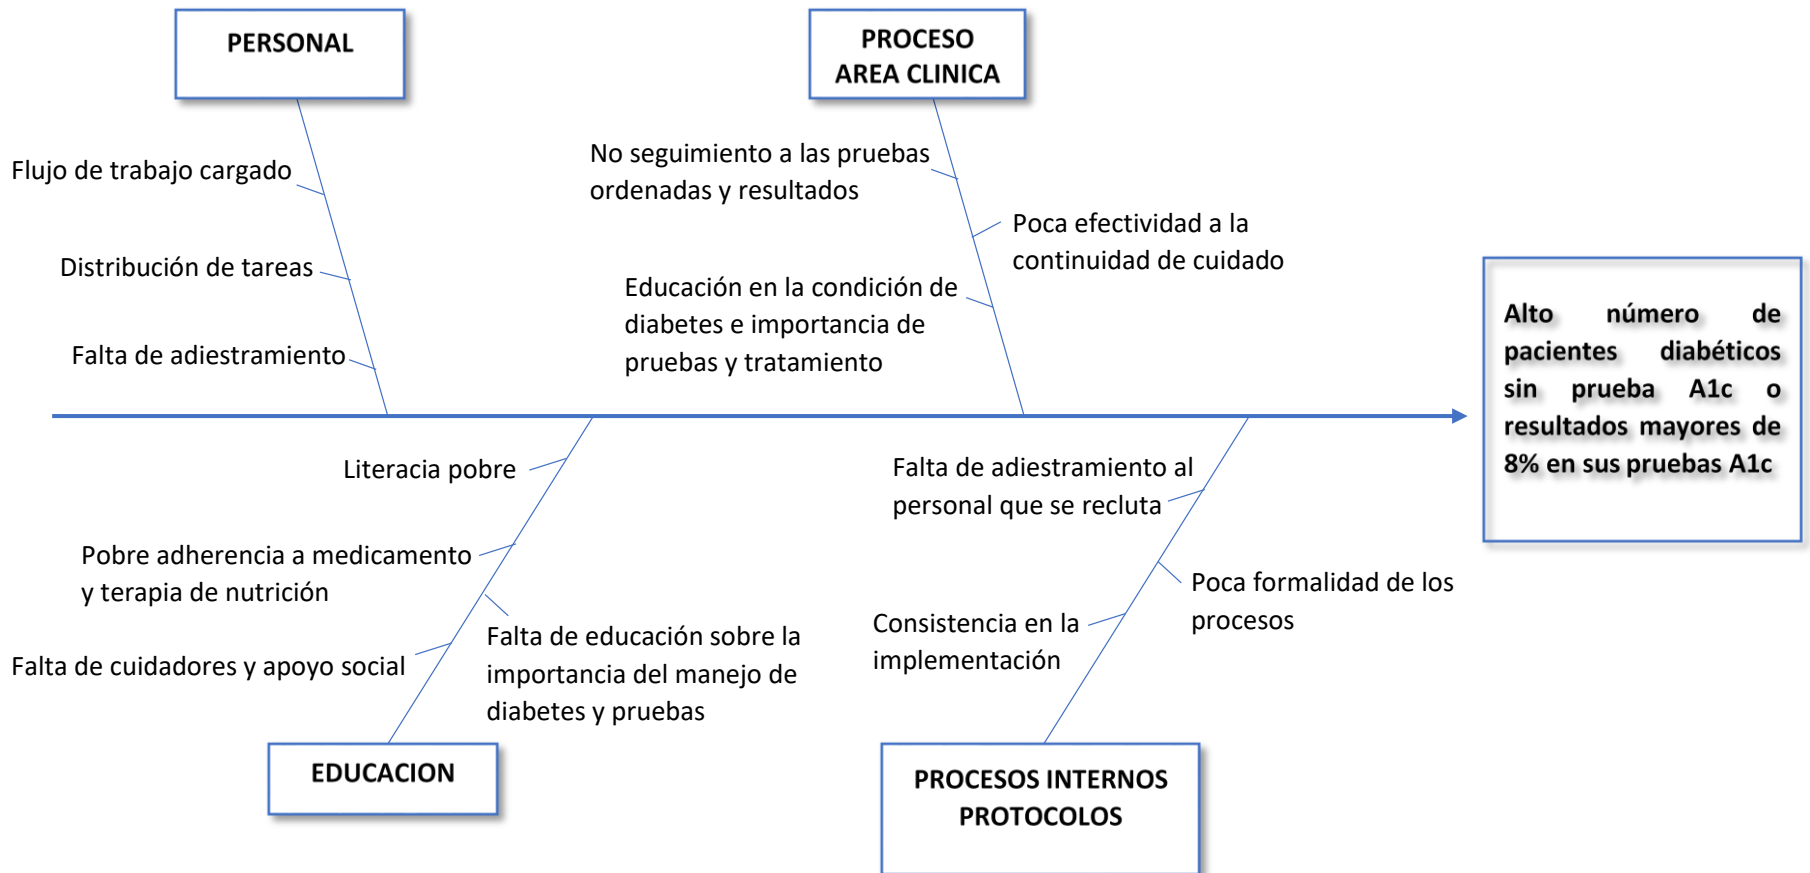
PERSONAL

Flujo de trabajo cargado

Distribución de tareas

Falta de adiestramiento

PROCESO AREA CLINICA

No seguimiento a las pruebas ordenadas y resultados

Poca efectividad a la continuidad de cuidado

Educación en la condición de diabetes e importancia de pruebas y tratamiento

Alto número de pacientes diabéticos sin prueba A1c o resultados mayores de 8% en sus pruebas A1c

Literacia pobre

Pobre adherencia a medicamento y terapia de nutrición

Falta de cuidadores y apoyo social

Falta de educación sobre la importancia del manejo de diabetes y pruebas

EDUCACION

Falta de adiestramiento al personal que se recluta

Poca formalidad de los procesos

Consistencia en la implementación

PROCESOS INTERNOS PROTOCOLOS